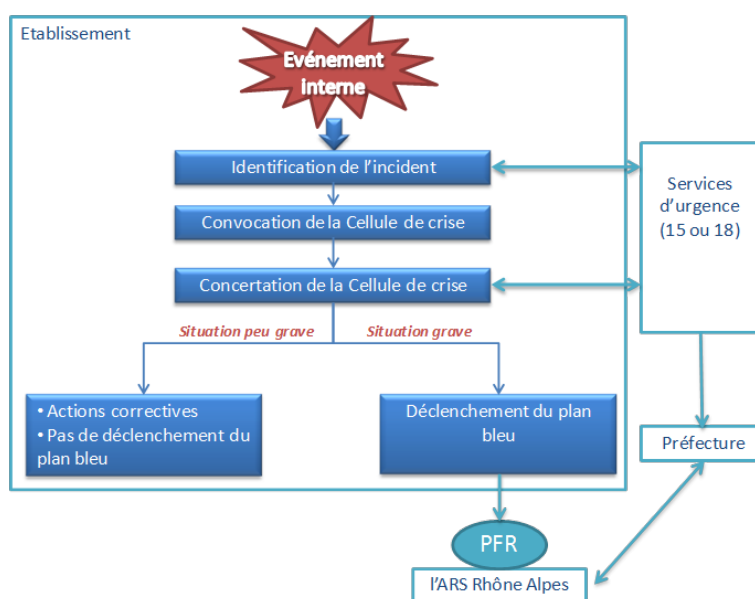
Etablissement

Evénement Interne

Identification de l'incident

Convocation de la Cellule de crise

Concertation de la Cellule de crise

Situation peu grave

Situation grave

• Actions correctives
• Pas de déclenchement du plan bleu

Déclenchement du plan bleu

Services d'urgence (15 ou 18)

Préfecture

PFR

l'ARS Rhône Alpes